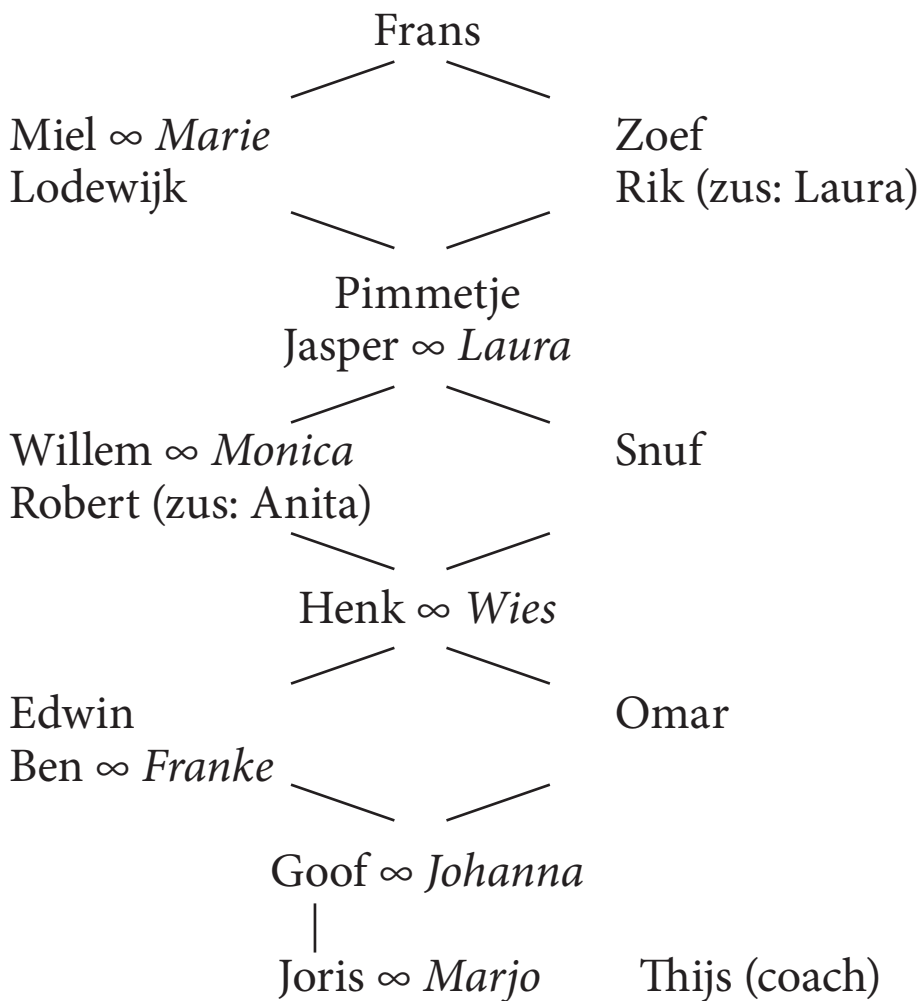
Frans

Miel ∞ *Marie*
Lodewijk

Zoef
Rik (zus: Laura)

Pimmetje
Jasper ∞ *Laura*

Willem ∞ *Monica*
Robert (zus: Anita)

Snuf

Henk ∞ *Wies*

Edwin
Ben ∞ *Franke*

Omar

Goof ∞ *Johanna*

Joris ∞ *Marjo*

Thijs (coach)